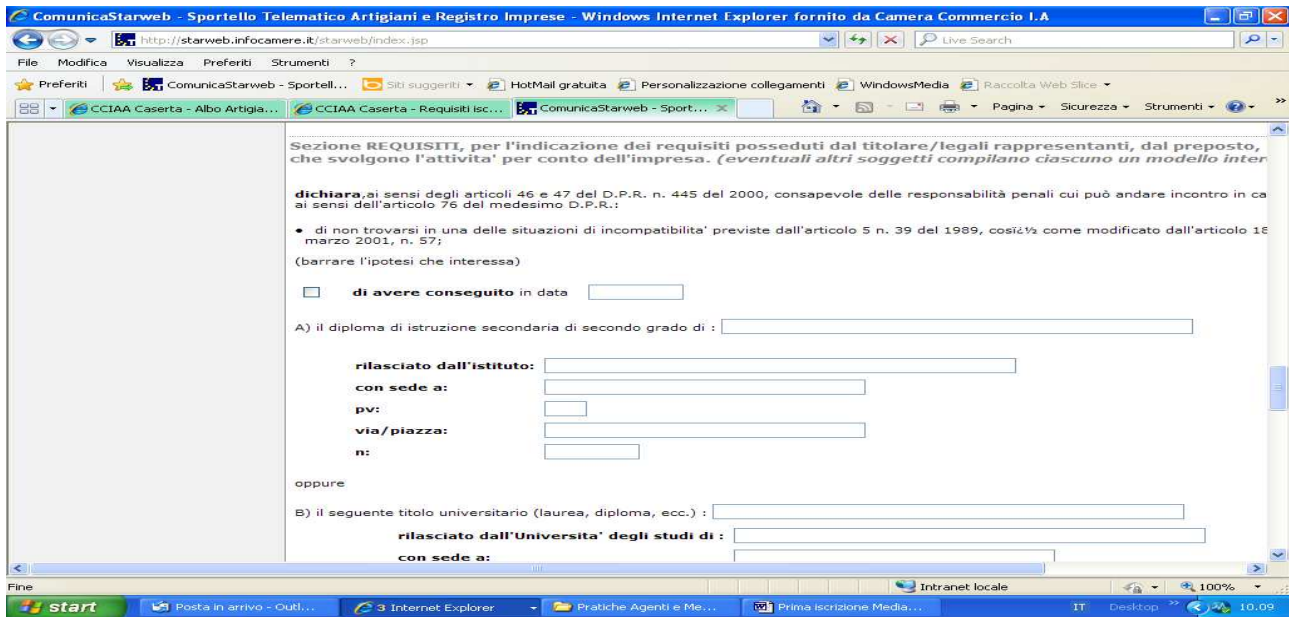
ComunicaStarweb - Sportello Telematico Artigiani e Registro Imprese - Windows Internet Explorer fornito da Camera Commercio I.A

http://starweb.infocamere.it/starweb/index.jsp

Live Search

File Modifica Visualizza Preferiti Strumenti ?

Preferiti | ComunicaStarweb - Sportell... Siti suggeriti ▾ HotMail gratuita Personalizzazione collegamenti WindowsMedia Raccolta Web Slice ▾

CCIAA Caserta - Albo Artigia... | CCIAA Caserta - Requisiti isc... | ComunicaStarweb - Sport... ✕

Pagina ▾ Sicurezza ▾ Strumenti ▾

Sezione REQUISITI, per l'indicazione dei requisiti posseduti dal titolare/legali rappresentanti, dal preposto, che svolgono l'attivita' per conto dell'impresa. (eventuali altri soggetti compilano ciascuno un modello inter

dichiara,ai sensi degli articoli 46 e 47 del D.P.R. n. 445 del 2000, consapevole delle responsabilità penali cui può andare incontro in ca ai sensi dell'articolo 76 del medesimo D.P.R.:

• di non trovarsi in una delle situazioni di incompatibilita' previste dall'articolo 5 n. 39 del 1989, cosï¿½ come modificato dall'articolo 18 marzo 2001, n. 57;

(barrare l'ipotesi che interessa)

di avere conseguito in data

A) il diploma di istruzione secondaria di secondo grado di :

rilasciato dall'istituto:
con sede a:
pv:
via/piazza:
n:

oppure

B) il seguente titolo universitario (laurea, diploma, ecc.) :

rilasciato dall'Universita' degli studi di :
con sede a:

Fine

Intranet locale

100%

start | Posta in arrivo - Outl... | 3 Internet Explorer | Pratiche Agenti e Me... | Prima iscrizione Media... | IT Desktop | 10.09